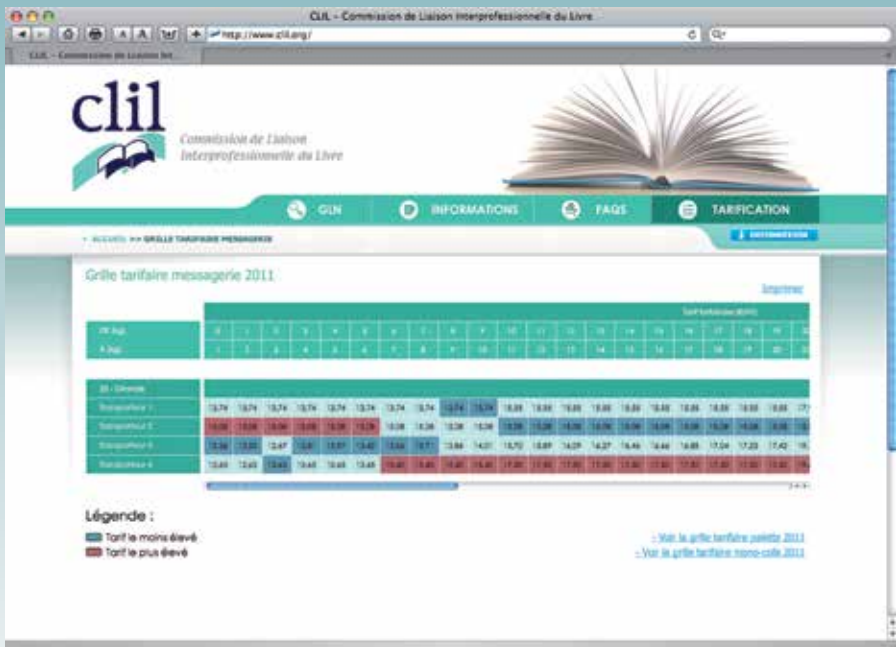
CLIL - Commission de Liaison Interprofessionnelle du Livre

http://www.clil.org/

CLIL - Commission de Liaison Int...

clil

Commission de Liaison Interprofessionnelle du Livre

GLN

INFORMATIONS

FAQS

TARIFICATION

ACCUEIL >> GRILLE TARIFAIRE MESSAGERIE

Grille tarifaire messagerie 2011

Imprimer

Légende :

Tarif le moins élevé

Tarif le plus élevé

Voir la grille tarifaire palette 2011

Voir la grille tarifaire mono-colis 2011

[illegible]